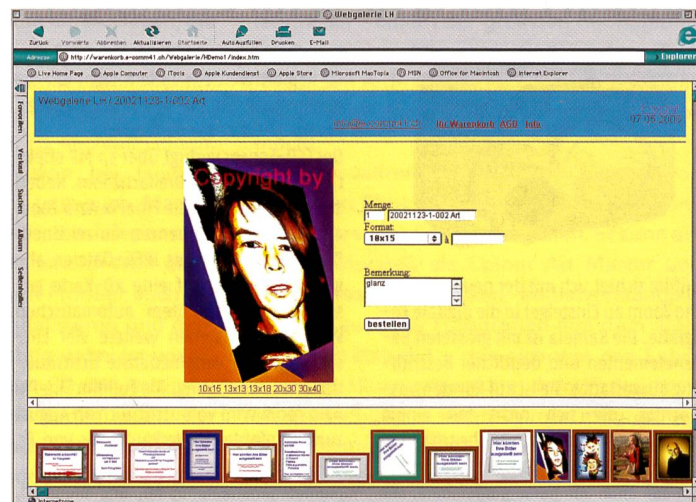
Webgalerie LH

Zurück Vorwärts Abbrechen Aktualisieren Startseite AutoAusfüllen Drucken E-Mail

Adresse: http://warenkorb.a-somm41.ch/Webgalerie/HDemo1/index.htm

Explorer

Live Home Page Apple Computer iTools Apple Kundendienst Apple Store Microsoft MacTopia MSN Office for Macintosh Internet Explorer

Favoriten Verlauf Suchen Album Seitenhalter

Webgalerie LH / 20021123-1-002 Art

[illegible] Ihr Warenkorb AGB Info

07.05.2002

Copyright by

Menge:
1 20021123-1-002 Art
Format:
10x15 à

Bemerkung:
glanz

bestellen

10x15 13x13 13x18 20x30 30x40